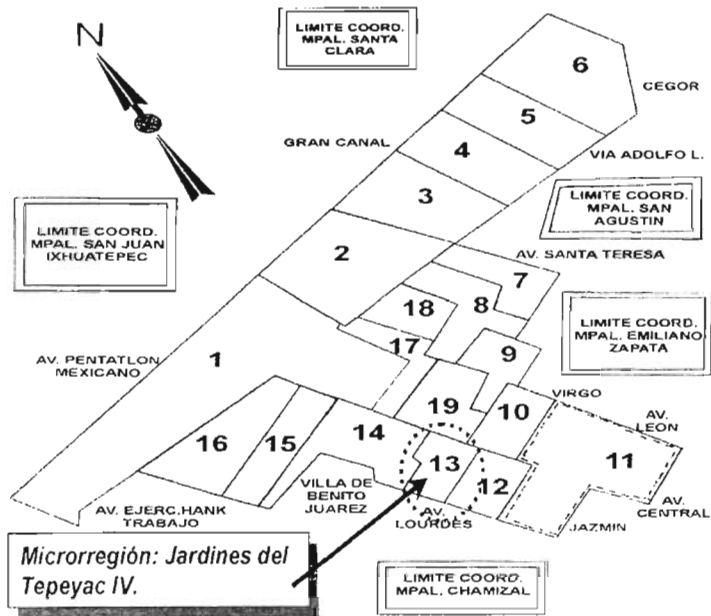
N

LIMITE COORD. MPAL. SANTA CLARA

6

CEGOR

5

GRAN CANAL

4

VIA ADOLFO L.

3

LIMITE COORD. MPAL. SAN AGUSTIN

LIMITE COORD. MPAL. SAN JUAN IXHUATEPEC

2

AV. SANTA TERESA

7

8

18

LIMITE COORD. MPAL. EMILIANO ZAPATA

17

9

AV. PENTATLON MEXICANO

1

VIRGO

19

10

AV. LEON

16

15

14

13

11

12

VILLA DE BENITO JUAREZ

AV. CENTRAL

AV. EJERC. HANK TRABAJO

AV. LOURDES

JAZMIN

Microrregión: Jardines del Tepeyac IV.

LIMITE COORD. MPAL. CHAMIZAL